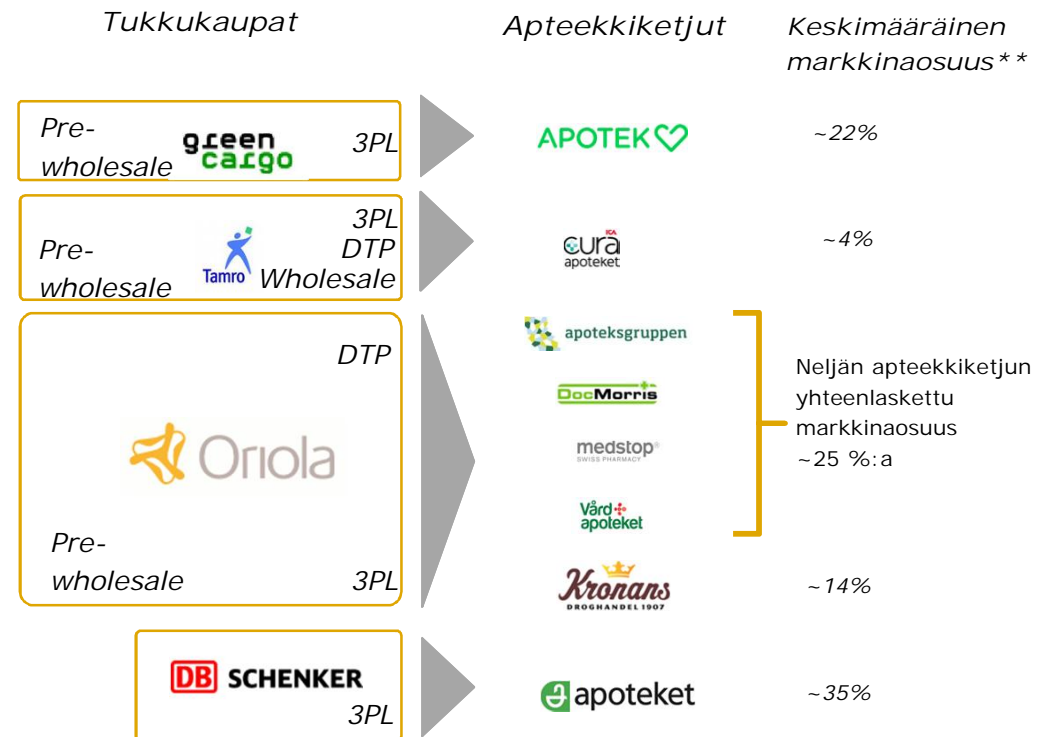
Tukkukaupat

Apteekkiketjut

Keskimääräinen markkinaosuus**

Pre-wholesale

green cargo

3PL

APOTEK

~22%

Pre-wholesale

Tamro

3PL DTP Wholesale

ICA cura apoteket

~4%

DTP

Oriola

Pre-wholesale

3PL

apoteksgruppen

DocMorris

medstop SWISS PHARMACY

Vård apoteket

Neljän apteekkiketjun yhteenlaskettu markkinaosuus ~25 %:a

Kronans DROGHANDEL 1907

~14%

DB SCHENKER

3PL

apoteket

~35%